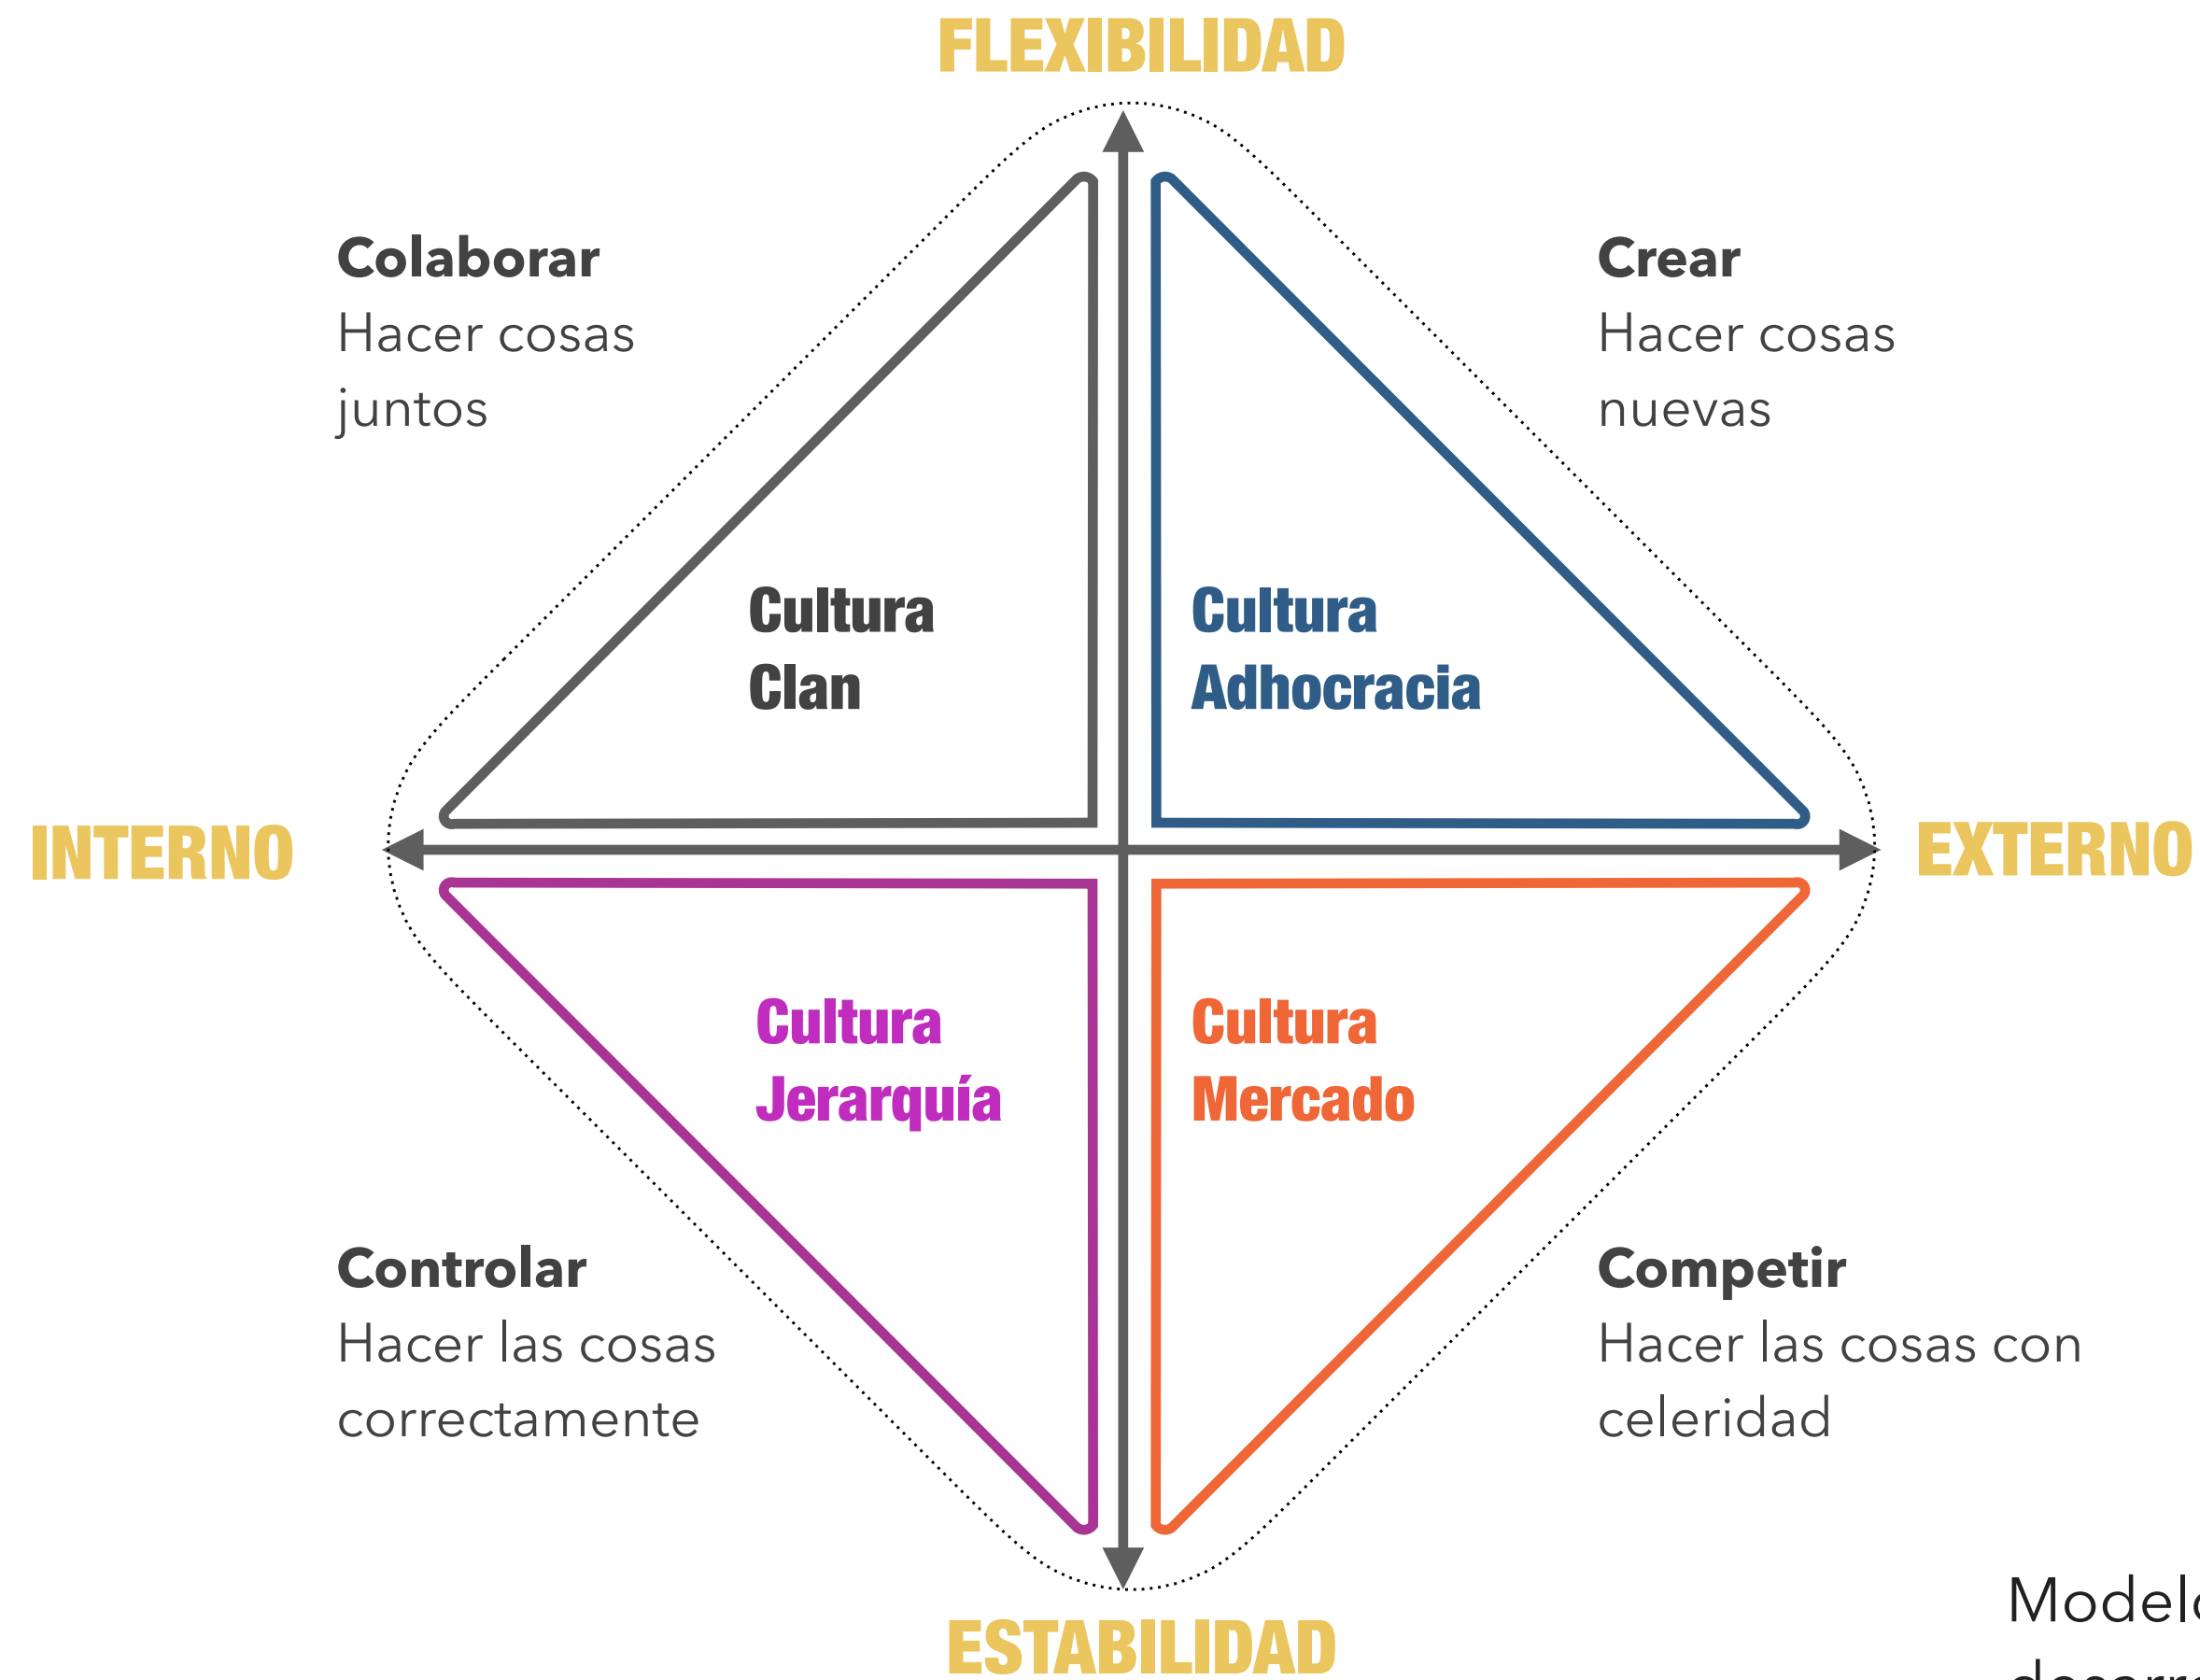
FLEXIBILIDAD

Colaborar
Hacer cosas juntos

Crear
Hacer cosas nuevas

Cultura
Clan

Cultura
Adhocracia

INTERNO

EXTERNO

Cultura
Jerarquía

Cultura
Mercado

Controlar
Hacer las cosas correctamente

Competir
Hacer las cosas con celeridad

ESTABILIDAD

Model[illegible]
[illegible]